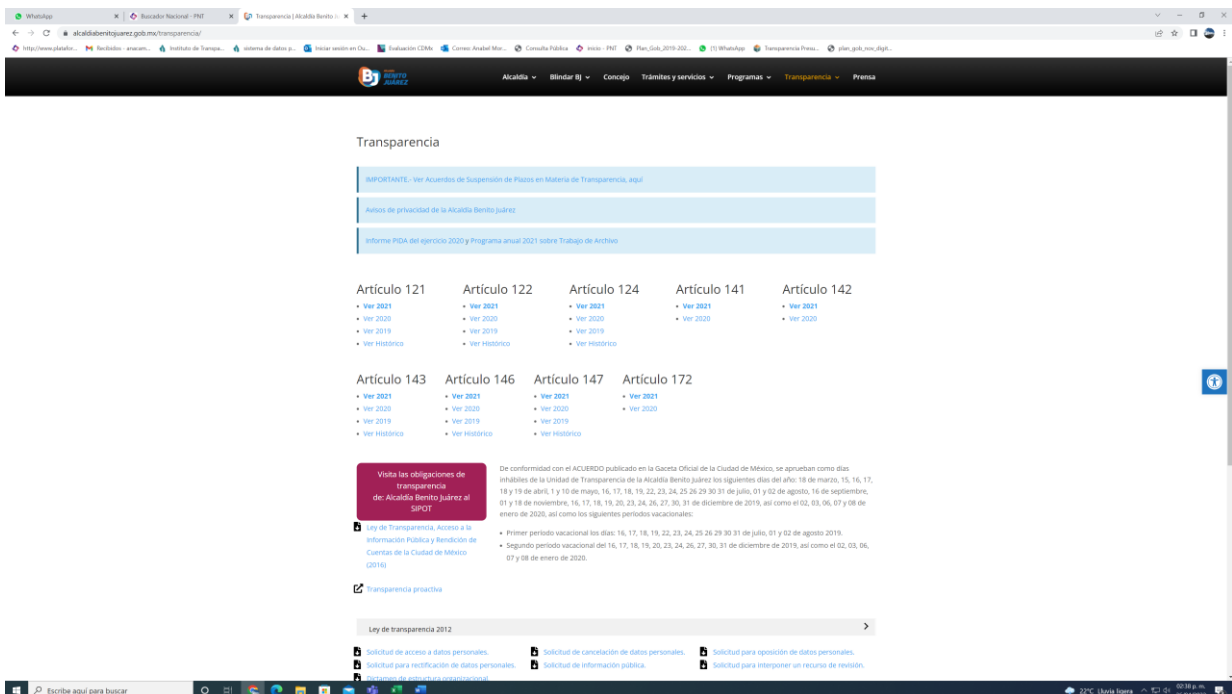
WhatsApp | Buscador Nacional - PNT | Transparencia | Alcaldía Benito Ju... | +

alcaldiabenitojuarez.gob.mx/transparencia/

http://www.platafor... Recibidos - anacam... Instituto de Transpa... sistema de datos p... Iniciar sesión en Ou... Evaluación CDMx Correo: Anabel Mor... Consulta Pública Inicio - PNT Plan_Gob_2019-202... (1) WhatsApp Transparencia Presu... plan_gob_nov_digit...

Alcaldía Blindar BJ Concejo Trámites y servicios Programas Transparencia Prensa

Transparencia

IMPORTANTE.- Ver Acuerdos de Suspensión de Plazos en Materia de Transparencia, aquí

Avisos de privacidad de la Alcaldía Benito Juárez

Informe PIDA del ejercicio 2020 y Programa anual 2021 sobre Trabajo de Archivo

Artículo 121
- Ver 2021
- Ver 2020
- Ver 2019
- Ver Histórico

Artículo 122
- Ver 2021
- Ver 2020
- Ver 2019
- Ver Histórico

Artículo 124
- Ver 2021
- Ver 2020
- Ver 2019
- Ver Histórico

Artículo 141
- Ver 2021
- Ver 2020

Artículo 142
- Ver 2021
- Ver 2020

Artículo 143
- Ver 2021
- Ver 2020
- Ver 2019
- Ver Histórico

Artículo 146
- Ver 2021
- Ver 2020
- Ver 2019
- Ver Histórico

Artículo 147
- Ver 2021
- Ver 2020
- Ver 2019
- Ver Histórico

Artículo 172
- Ver 2021
- Ver 2020

Visita las obligaciones de transparencia de: Alcaldía Benito Juárez al SIPOT

De conformidad con el ACUERDO publicado en la Gaceta Oficial de la Ciudad de México, se aprueban como días inhábiles de la Unidad de Transparencia de la Alcaldía Benito Juárez los siguientes días del año: 18 de marzo, 15, 16, 17, 18 y 19 de abril, 1 y 10 de mayo, 16, 17, 18, 19, 22, 23, 24, 25 26 29 30 31 de julio, 01 y 02 de agosto, 16 de septiembre, 01 y 18 de noviembre, 16, 17, 18, 19, 20, 23, 24, 26, 27, 30, 31 de diciembre de 2019, así como el 02, 03, 06, 07 y 08 de enero de 2020, así como los siguientes periodos vacacionales:

- Primer periodo vacacional los días: 16, 17, 18, 19, 22, 23, 24, 25 26 29 30 31 de julio, 01 y 02 de agosto 2019.
- Segundo periodo vacacional del 16, 17, 18, 19, 20, 23, 24, 26, 27, 30, 31 de diciembre de 2019, así como el 02, 03, 06, 07 y 08 de enero de 2020.

Ley de Transparencia, Acceso a la Información Pública y Rendición de Cuentas de la Ciudad de México (2016)

Transparencia proactiva

Ley de transparencia 2012

Solicitud de acceso a datos personales.
Solicitud de cancelación de datos personales.
Solicitud para oposición de datos personales.
Solicitud para rectificación de datos personales.
Solicitud de información pública.
Solicitud para interponer un recurso de revisión.
Dictamen de estructura organizacional

Escribe aquí para buscar

22°C Lluvia ligera 02:38 p. m.